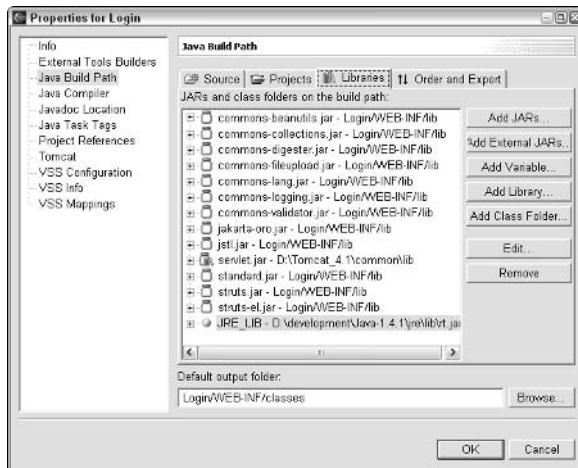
Properties for Login

Info
External Tools Builders
Java Build Path
Java Compiler
Javadoc Location
Java Task Tags
Project References
Tomcat
VSS Configuration
VSS Info
VSS Mappings

Java Build Path

Source | Projects | Libraries | Order and Export

JARs and class folders on the build path:

commons-beanutils.jar - Login/WEB-INF/lib
commons-collections.jar - Login/WEB-INF/lib
commons-digester.jar - Login/WEB-INF/lib
commons-fileupload.jar - Login/WEB-INF/lib
commons-lang.jar - Login/WEB-INF/lib
commons-logging.jar - Login/WEB-INF/lib
commons-validator.jar - Login/WEB-INF/lib
jakarta-oro.jar - Login/WEB-INF/lib
jstl.jar - Login/WEB-INF/lib
servlet.jar - D:\Tomcat_4.1\common\lib
standard.jar - Login/WEB-INF/lib
struts.jar - Login/WEB-INF/lib
struts-el.jar - Login/WEB-INF/lib
JRE_LIB - D:\development\Java-1.4.1\jre\lib\rt.jar

Add JARs...
Add External JARs...
Add Variable...
Add Library...
Add Class Folder...
Edit...
Remove

Default output folder:
Login/WEB-INF/classes
Browse...

OK
Cancel